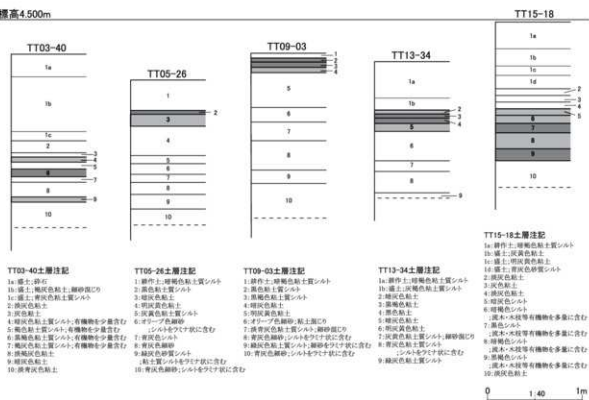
標高4.500m

TT03-40

1a
1b
1c
2
3
4
5
6
7
8
9
10

TT05-26

1
2
3
4
5
6
7
8
9
10

TT09-03

1
2
3
4
5
6
7
8
9
10

TT13-34

1
2
3
4
5
6
7
8
9

TT15-18

1a
1b
1c
1d
2
3
4
5
6
7
8
9
10

TT03-40土層注記
1a:盛土;砕石
1b:盛土;褐灰色粘土;細砂混じり
1c:盛土;青灰色粘土質シルト
2:淡灰色粘土
3:灰色粘土
4:暗灰色粘土質シルト;有機物を少量含む
5:暗灰色粘土質シルト;有機物を少量含む
6:黒褐色粘土質シルト;有機物を少量含む
7:褐灰色粘土質シルト;有機物を少量含む
8:淡褐灰色粘土
9:暗灰色粘土
10:淡青灰色粘土

TT05-26土層注記
1:耕作土;暗褐色粘土質シルト
2:黒色粘土質シルト
3:暗灰色粘土
4:明灰色粘土
5:灰褐色粘土
6:オリーブ色細砂
;シルトをラミナ状に含む
7:青灰色シルト
8:青灰色細砂
9:緑灰色砂質シルト
;粘土質シルトをラミナ状に含む
10:青灰色細砂;シルトをラミナ状に含む

TT09-03土層注記
1:耕作土;暗褐色粘土質シルト
2:黒色粘土質シルト
3:黒褐色粘土質シルト
4:暗灰色粘土
5:明灰黄色粘土
6:オリーブ色細砂;粘土混じり
7:淡青灰色粘土質シルト
8:青灰色細砂;シルトをラミナ状に含む
9:青灰色粘土質シルト;細砂をラミナ状に含む
10:青灰色細砂;シルトをラミナ状に含む

TT13-34土層注記
1a:耕作土;暗褐色粘土質シルト
1b:盛土;灰褐色粘土質シルト
2:暗灰色粘土
3:黒褐色粘土
4:黒色粘土
5:暗灰色粘土
6:明灰黄色粘土
7:灰黄色粘土質シルト;細砂混じり
8:青灰色粘土質シルト
;シルトをラミナ状に含む
9:緑灰色粘土質シルト

TT15-18土層注記
1a:耕作土;暗褐色粘土質シルト
1b:盛土;灰黄色シルト
1c:盛土;明灰黄色粘土
1d:盛土;青灰色砂質シルト
2:淡灰色粘土
3:灰色粘土
4:淡灰色粘土
5:淡灰色シルト
6:暗褐色シルト
;流木・木枝等有機物を多量に含む
7:黒色シルト
;流木・木枝等有機物を多量に含む
8:暗褐色シルト
9:黒褐色シルト
;流木・木枝等有機物を多量に含む
10:淡灰色粘土

0 1:40 1m